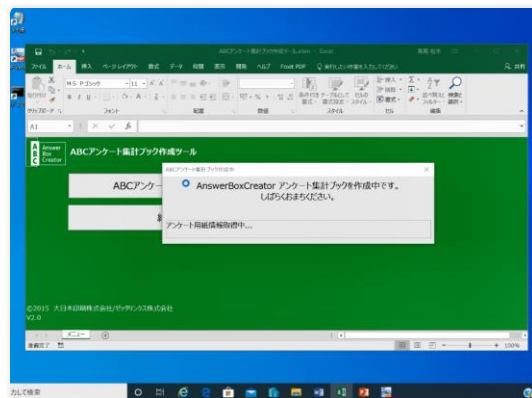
ABCアンケート集計ブックツール.xlsm - Excel

ファイル ホーム 挿入 ページレイアウト 数式 データ 校閲 表示 開発 ヘルプ Foxit PDF

MS Pゴシック 11

貼り付け

クリップボード フォント 配置 数値 スタイル セル 編集

条件付き書式 テーブルとして書式設定 セルのスタイル

挿入 削除 書式

並べ替えとフィルター 検索と選択

A1

Answer Box Creator

ABCアンケート集計ブック作成ツール

ABCアンケー

ABCアンケート集計ブック作成中

AnswerBoxCreator アンケート集計ブックを作成中です。
しばらくおまちください。

アンケート用紙情報取得中...

©2015 大日本印刷株式会社/ゼッタリンクス株式会社
V2.0

準備完了

100%

力して検索